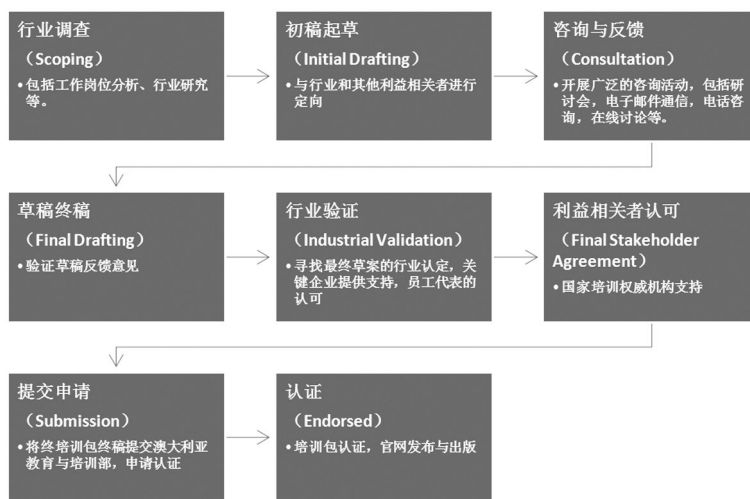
行业调查

（Scoping）

• 包括工作岗位分析、行业研究等。

初稿起草

（Initial Drafting）

• 与行业和其他利益相关者进行定向

咨询与反馈

（Consultation）

• 开展广泛的咨询活动，包括研讨会，电子邮件通信，电话咨询，在线讨论等。

草稿终稿

（Final Drafting）

• 验证草稿反馈意见

行业验证

（Industrial Validation）

• 寻找最终草案的行业认定，关键企业提供支持，员工代表的认可

利益相关者认可

（Final Stakeholder Agreement）

• 国家培训权威机构支持

提交申请

（Submission）

• 将终培训包终稿提交澳大利亚教育与培训部，申请认证

认证

（Endorsed）

• 培训包认证，官网发布与出版